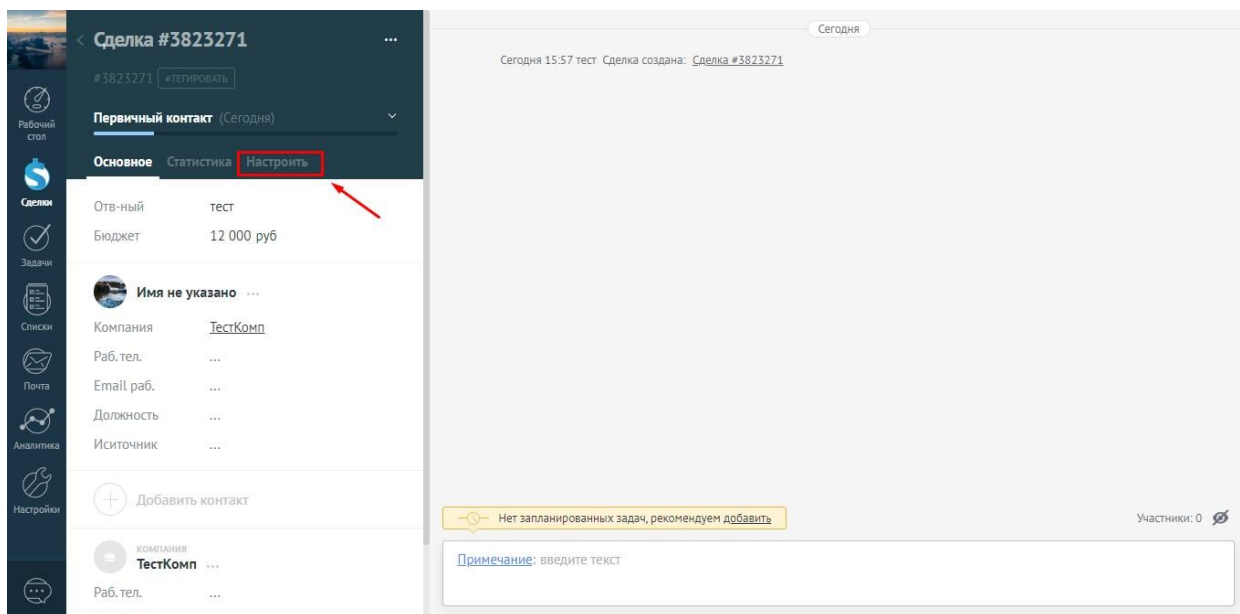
Рабочий стол
Сделки
Задачи
Списки
Почта
Аналитика
Настройки

Сделка #3823271 ...
#3823271 #ТЕГИРОВАТЬ
Первичный контакт (Сегодня)
Основное Статистика Настроить

| | |
|---|---|
| Отв-ный | тест |
| Бюджет | 12 000 руб |

Имя не указано ...

| | |
|---|---|
| Компания | ТестКомп |
| Раб. тел. | ... |
| Email раб. | ... |
| Должность | ... |
| Иситочник | ... |

Добавить контакт

КОМПАНИЯ
ТестКомп ...
Раб. тел. ...

Сегодня
Сегодня 15:57 тест Сделка создана: Сделка #3823271

Нет запланированных задач, рекомендуем добавить
Участники: 0
Примечание: введите текст